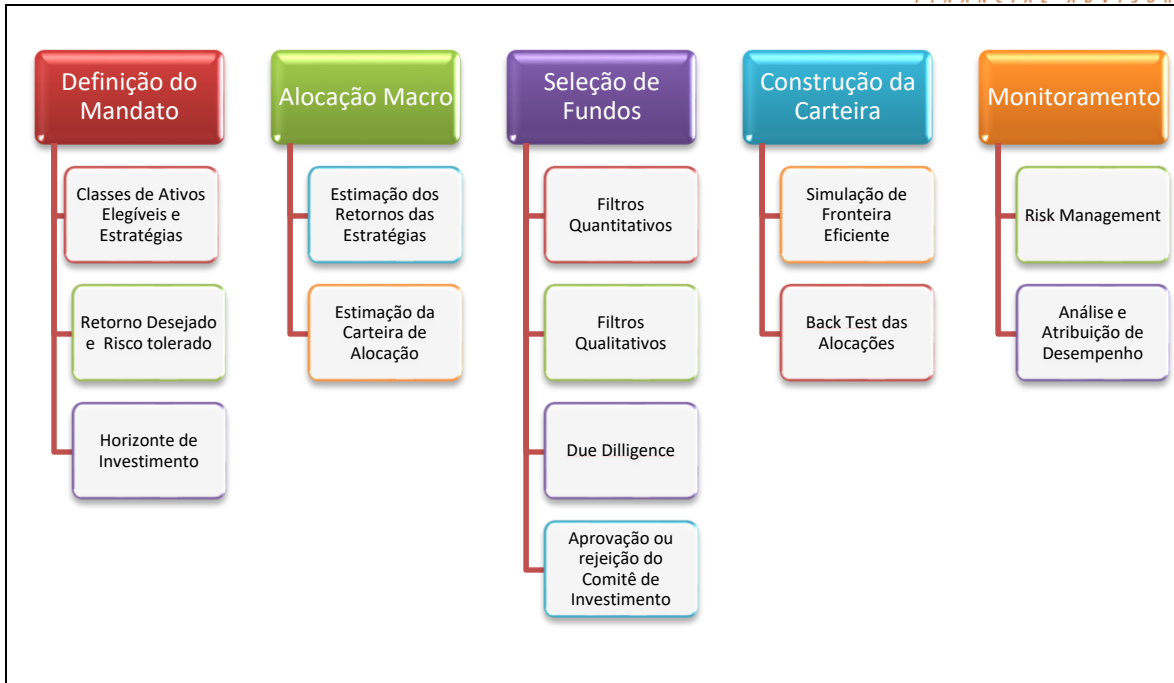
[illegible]

Definição do Mandato

Classes de Ativos Elegíveis e Estratégias

Retorno Desejado e Risco tolerado

Horizonte de Investimento

Alocação Macro

Estimação dos Retornos das Estratégias

Estimação da Carteira de Alocação

Seleção de Fundos

Filtros Quantitativos

Filtros Qualitativos

Due Dilligence

Aprovação ou rejeição do Comitê de Investimento

Construção da Carteira

Simulação de Fronteira Eficiente

Back Test das Alocações

Monitoramento

Risk Management

Análise e Atribuição de Desempenho